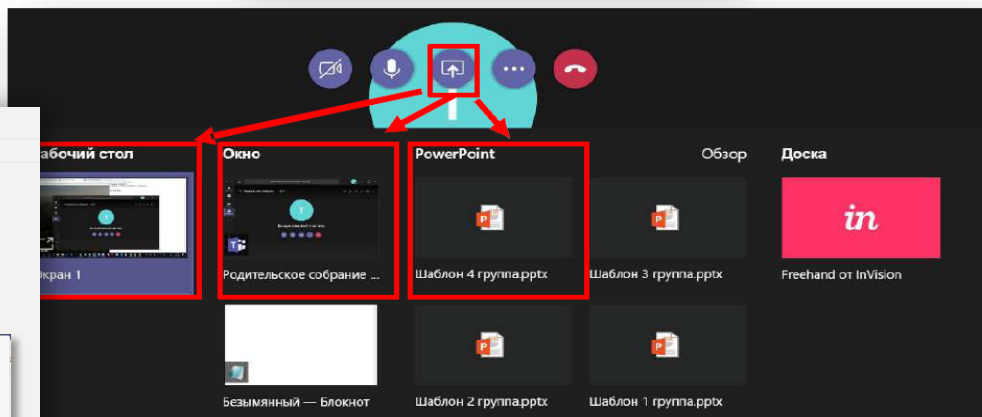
абочий стол

кран 1

Окно

Родительское собрание ...

Безымянный — Блокнот

PowerPoint

Обзор

Шаблон 4 группа.pptx

Шаблон 3 группа.pptx

Шаблон 2 группа.pptx

Шаблон 1 группа.pptx

Доска

in

Freehand от InVision